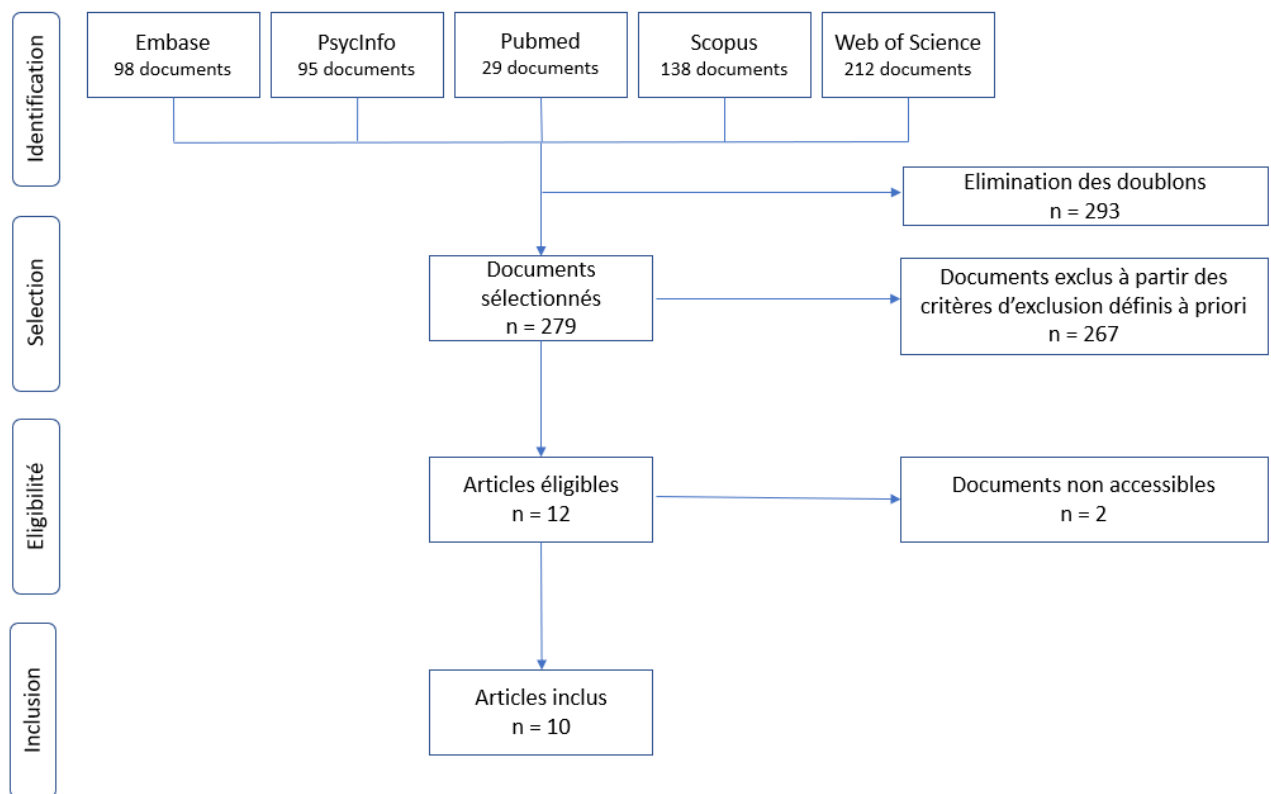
Identification

Embase
98 documents

PsycInfo
95 documents

Pubmed
29 documents

Scopus
138 documents

Web of Science
212 documents

Elimination des doublons
n = 293

Selection

Documents sélectionnés
n = 279

Documents exclus à partir des critères d'exclusion définis à priori
n = 267

Eligibilité

Articles éligibles
n = 12

Documents non accessibles
n = 2

Inclusion

Articles inclus
n = 10